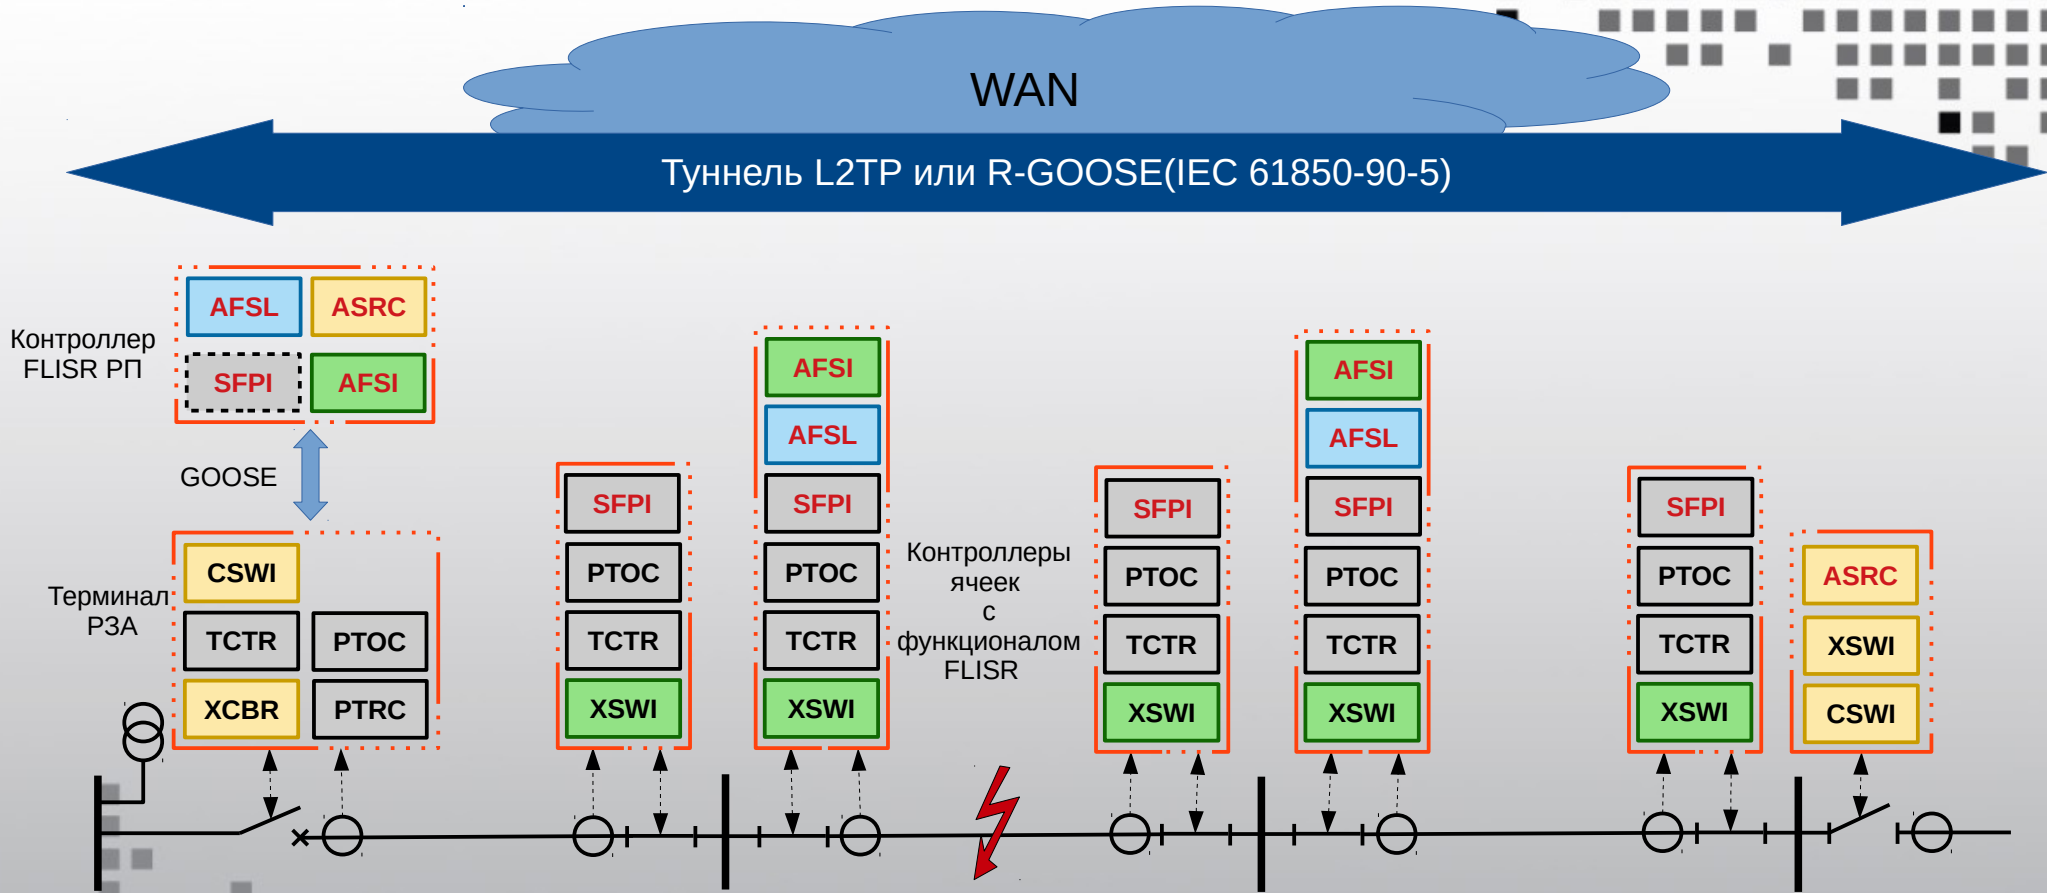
WAN

Туннель L2TP или R-GOOSE(IEC 61850-90-5)

Контроллер FLISR РП

AFSL
ASRC
SFPI
AFSI

GOOSE

Терминал РЗА

CSWI
TCTR
PTOC
XCBR
PTRC

SFPI
PTOC
TCTR
XSWI

AFSI
AFSL
SFPI
PTOC
TCTR
XSWI

Контроллеры ячеек с функционалом FLISR

SFPI
PTOC
TCTR
XSWI

AFSI
AFSL
SFPI
PTOC
TCTR
XSWI

SFPI
PTOC
TCTR
XSWI

ASRC
XSWI
CSWI